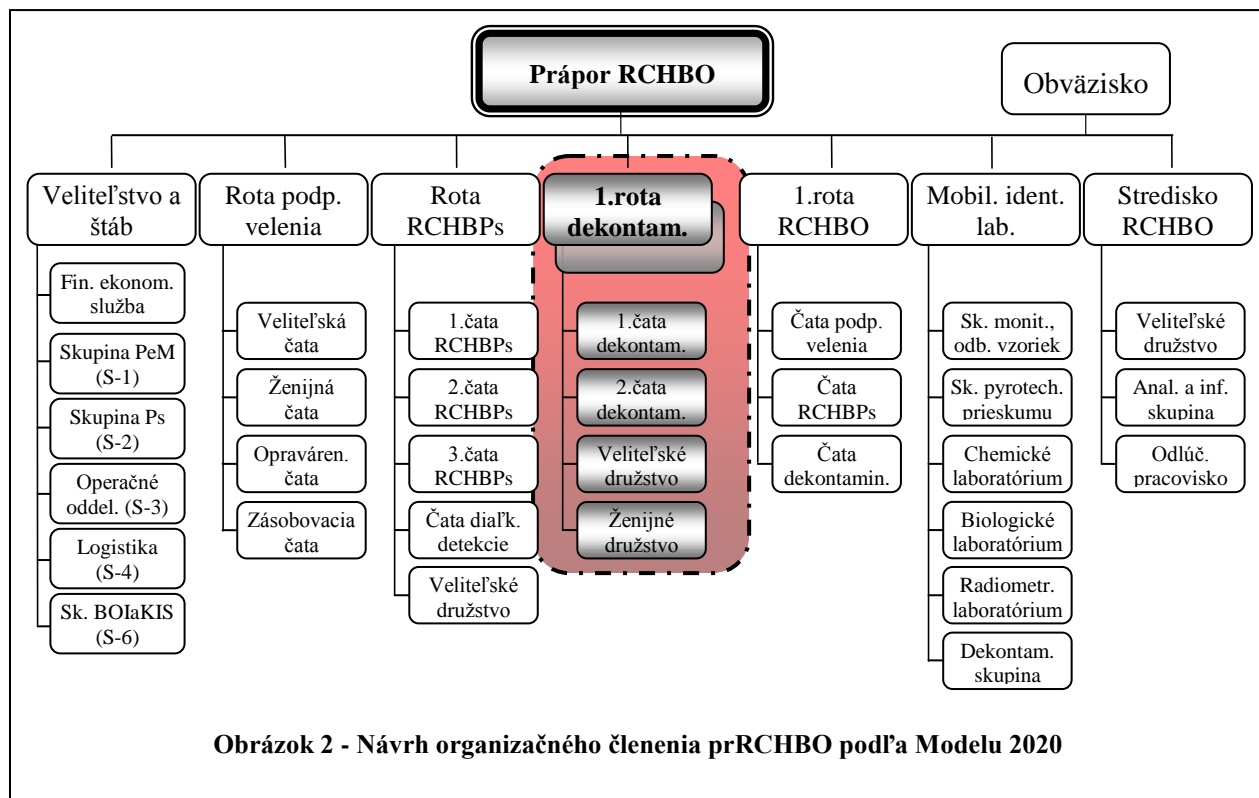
Prápor RCHBO

Obväzisko

Veliteľstvo a štáb

Fin. ekonom. služba

Skupina PeM (S-1)

Skupina Ps (S-2)

Operačné oddel. (S-3)

Logistika (S-4)

Sk. BOIaKIS (S-6)

Rota podp. velenia

Veliteľská čata

Ženijná čata

Opraváren. čata

Zásobovacia čata

Rota RCHBPs

1.čata RCHBPs

2.čata RCHBPs

3.čata RCHBPs

Čata diaľk. detekcie

Veliteľské družstvo

1.rota dekontam.

1.čata dekontam.

2.čata dekontam.

Veliteľské družstvo

Ženijné družstvo

1.rota RCHBO

Čata podp. velenia

Čata RCHBPs

Čata dekontamin.

Mobil. ident. lab.

Sk. monit., odb. vzoriek

Sk. pyrotech. prieskumu

Chemické laboratórium

Biologické laboratórium

Radiometr. laboratórium

Dekontam. skupina

Stredisko RCHBO

Veliteľské družstvo

Anal. a inf. skupina

Odlúč. pracovisko

Obrázok 2 - Návrh organizačného členenia prRCHBO podľa Modelu 2020